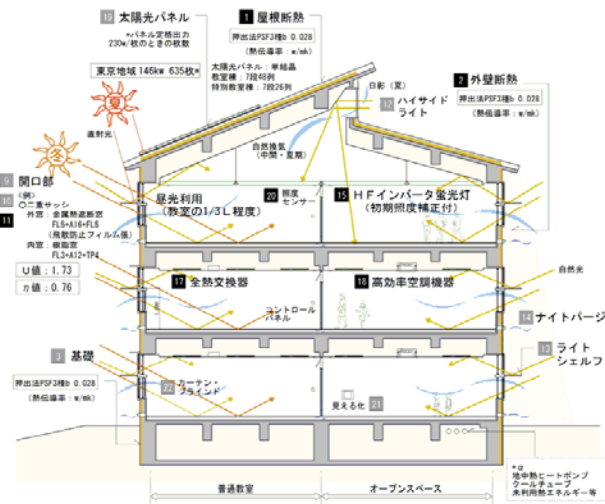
19 太陽光パネル
*パネル定格出力 230w/枚のときの枚数
東京地域 146kw 635枚*
夏
直射光
冬
1 屋根断熱
押出法PSF3種b 0.028
(熱伝導率：w/mk)
太陽光パネル：単結晶
教室棟：7段46列
特別教室棟：7段26列
日影（夏）
12 ハイサイドライト
2 外壁断熱
押出法PSF3種b 0.028
(熱伝導率：w/mk)
自然換気
(中間・夏期)
9 開口部
(例)
10 ○二重サッシ
11 外窓：金属熱遮断窓
FL5+A16+FL5
(飛散防止フィルム張)
内窓：樹脂窓
FL3+A12+TP4
U値：1.73
η値：0.76
昼光利用
(教室の1/3L程度)
20 照度センサー
15 HFインバータ蛍光灯
(初期照度補正付)
17 全熱交換器
18 高効率空調機器
コントロールパネル
自然光
14 ナイトパージ
3 基礎
押出法PSF3種b 0.028
(熱伝導率：w/mk)
22 カーテン・ブラインド
見える化 21
13 ライトシェルフ
*α
地中熱ヒートポンプ
クールチューブ
未利用熱エネルギー等
普通教室
オープンスペース